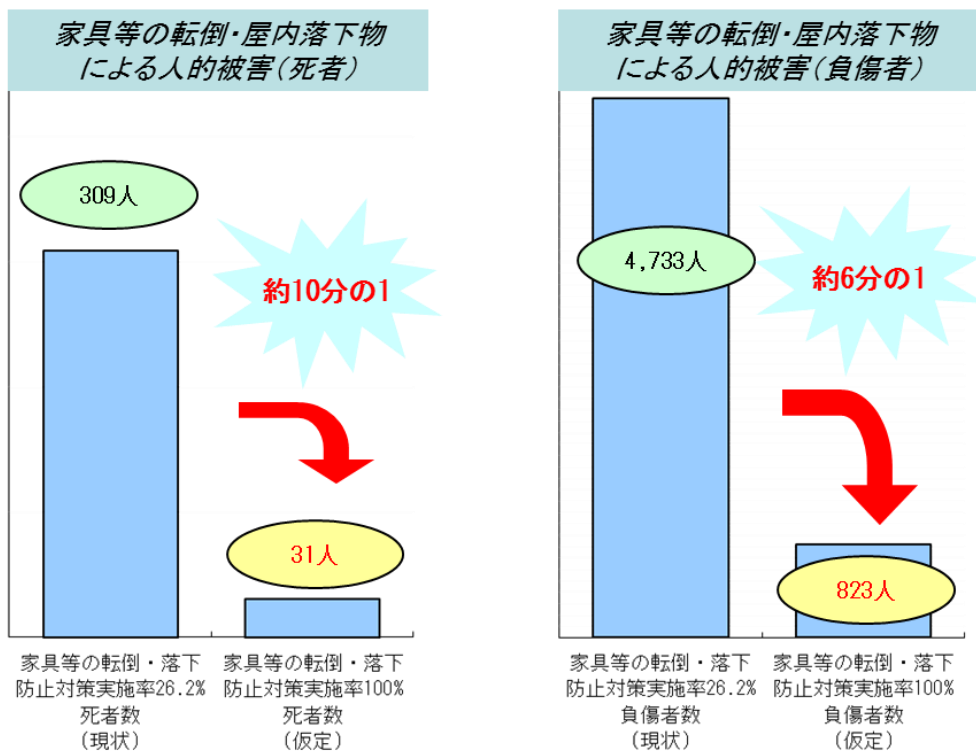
家具等の転倒・屋内落下物による人的被害（死者）

309人

約10分の1

31人

家具等の転倒・落下防止対策実施率26.2%
死者数
（現状）

家具等の転倒・落下防止対策実施率100%
死者数
（仮定）

家具等の転倒・屋内落下物による人的被害（負傷者）

4,733人

約6分の1

823人

家具等の転倒・落下防止対策実施率26.2%
負傷者数
（現状）

家具等の転倒・落下防止対策実施率100%
負傷者数
（仮定）